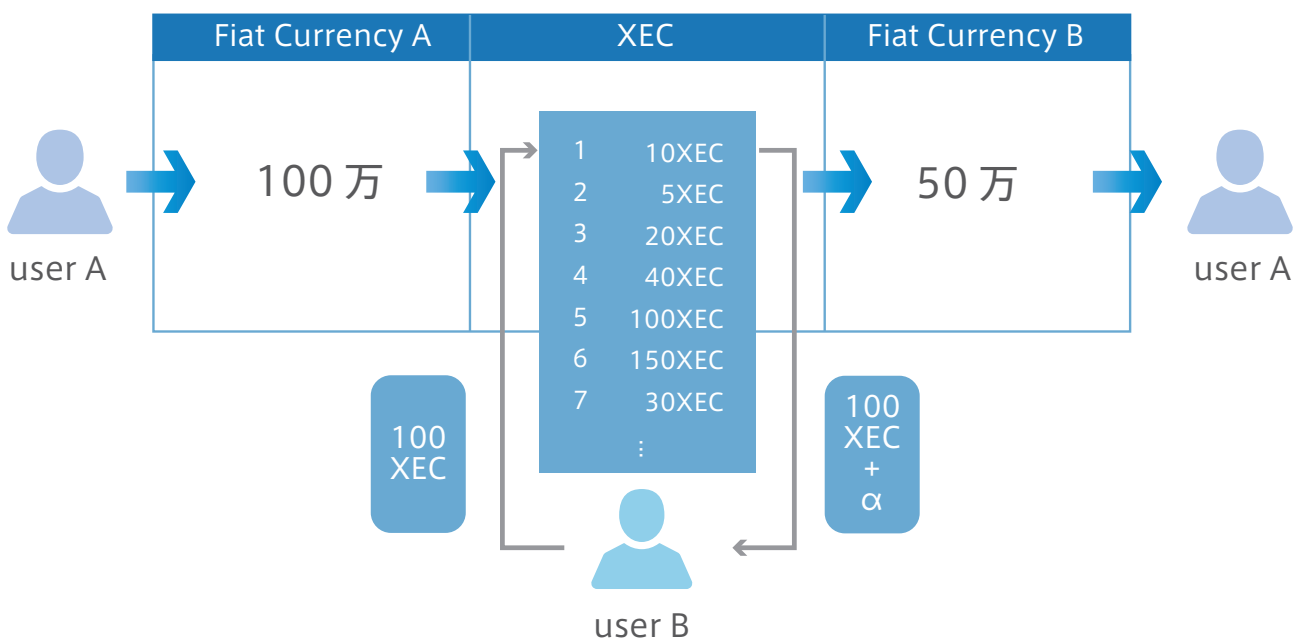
| Fiat Currency A | XEC | Fiat Currency B |
|---|---|---|

user A

100 万

| 1 | 10XEC |
|---|---|
| 2 | 5XEC |
| 3 | 20XEC |
| 4 | 40XEC |
| 5 | 100XEC |
| 6 | 150XEC |
| 7 | 30XEC |
| ⋮ | |

50 万

user A

100 XEC

100 XEC + α

user B